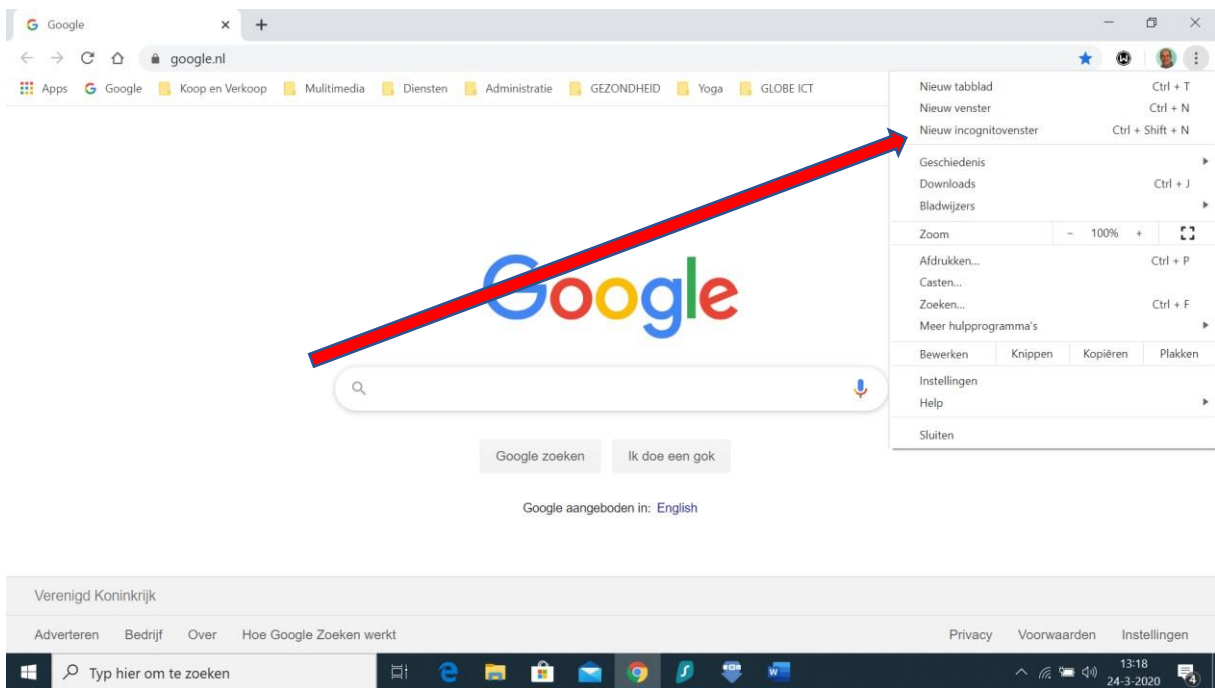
Google ×

google.nl

Apps Google Koop en Verkoop Multimedia Diensten Administratie GEZONDHEID Yoga GLOBE ICT

Nieuw tabblad Ctrl + T
Nieuw venster Ctrl + N
Nieuw incognitovenster Ctrl + Shift + N

Geschiedenis
Downloads Ctrl + J
Bladwijzers

| Zoom | − | 100% | + |
|---|---|---|---|

Afdrukken... Ctrl + P
Casten...
Zoeken... Ctrl + F
Meer hulpprogramma's

| Bewerken | Knippen | Kopiëren | Plakken |
|---|---|---|---|

Instellingen
Help

Sluiten

Google

Google zoeken Ik doe een gok

Google aangeboden in: English

Verenigd Koninkrijk

Adverteren Bedrijf Over Hoe Google Zoeken werkt

Privacy Voorwaarden Instellingen

Typ hier om te zoeken

13:18
24-3-2020

4